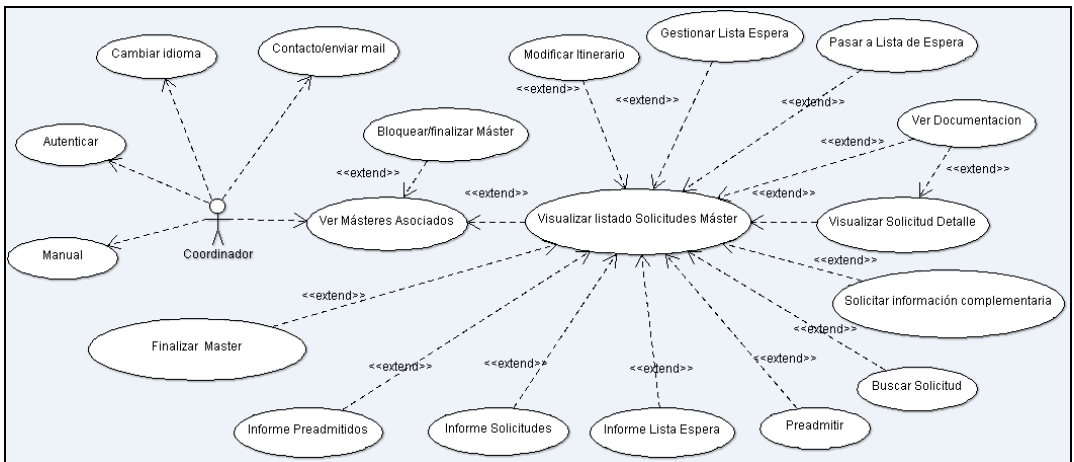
Cambiar idioma

Contacto/enviar mail

Modificar Itinerario

Gestionar Lista Espera

Pasar a Lista de Espera

Autenticar

Bloquear/finalizar Máster

<<extend>>

<<extend>>

<<extend>>

Ver Documentacion

<<extend>>

<<extend>>

<<extend>>

<<extend>>

<<extend>>

Coordinador

Manual

Ver Másteres Asociados

Visualizar listado Solicitudes Máster

Visualizar Solicitud Detalle

<<extend>>

<<extend>>

Solicitar información complementaria

Finalizar Master

<<extend>>

<<extend>>

<<extend>>

<<extend>>

<<extend>>

Buscar Solicitud

Informe Preadmitidos

Informe Solicitudes

Informe Lista Espera

Preadmitir